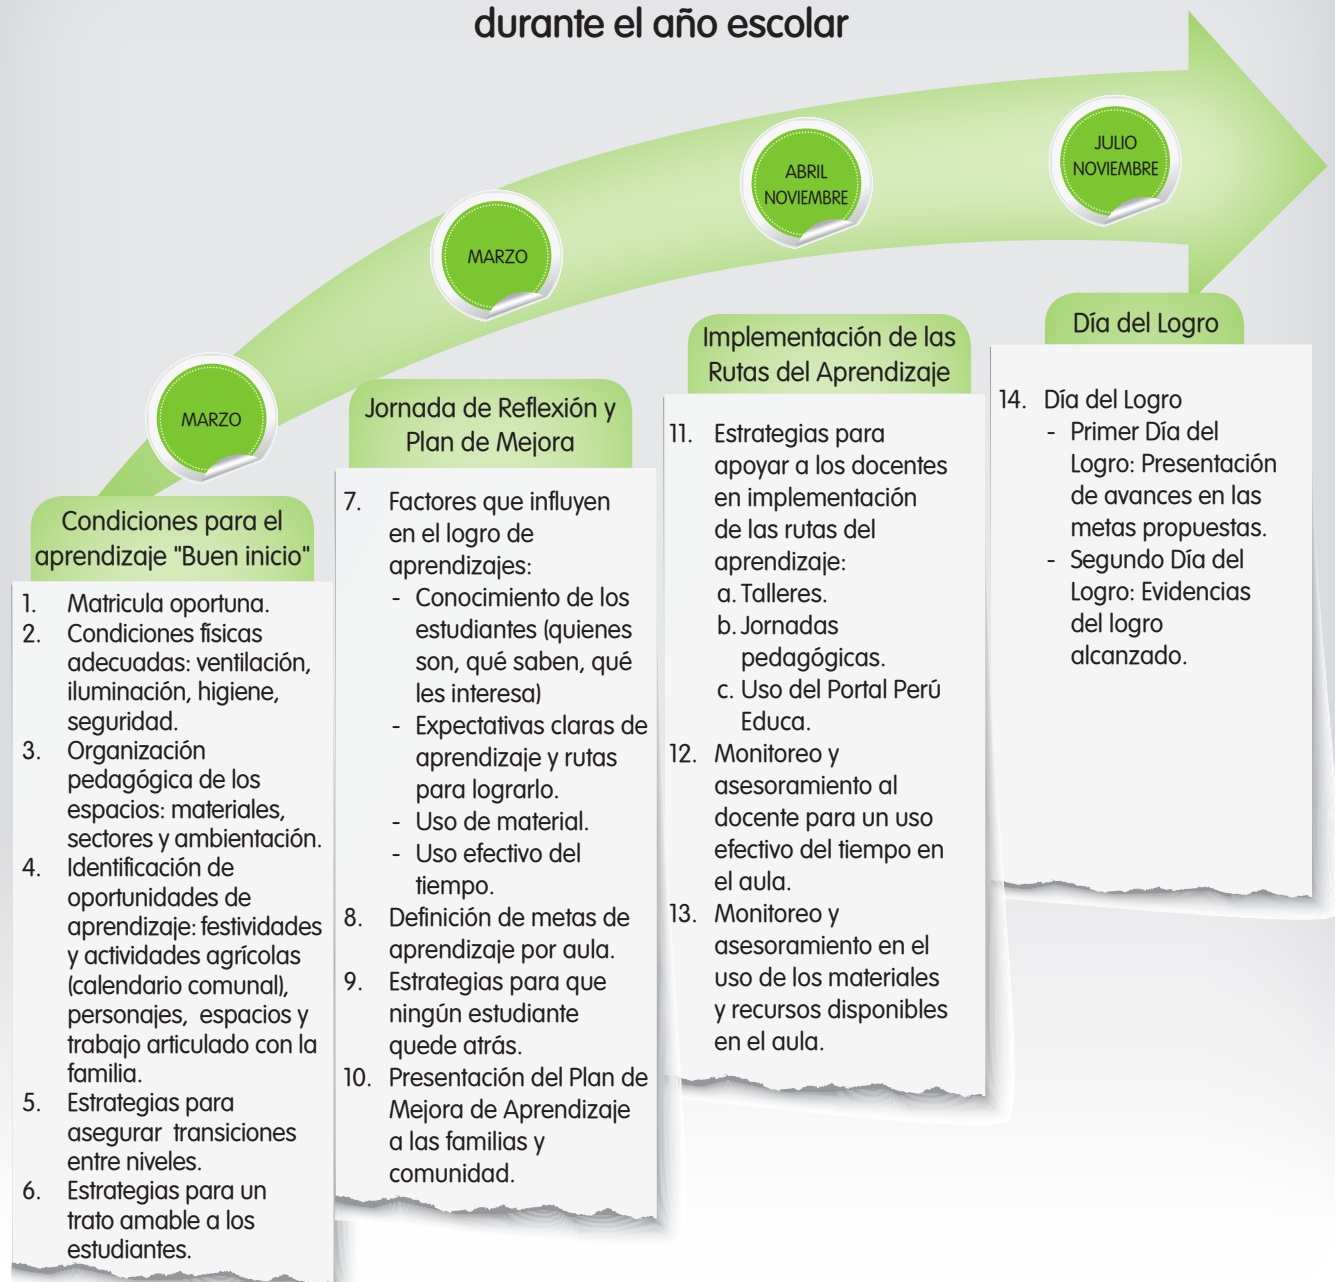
durante el año escolar

MARZO

Condiciones para el aprendizaje "Buen inicio"

1. Matricula oportuna.
2. Condiciones fisicas adecuadas: ventilación, iluminación, higiene, seguridad.
3. Organización pedagógica de los espacios: materiales, sectores y ambientación.
4. Identificación de oportunidades de aprendizaje: festividades y actividades agrícolas (calendario comunal), personajes, espacios y trabajo articulado con la familia.
5. Estrategias para asegurar transiciones entre niveles.
6. Estrategias para un trato amable a los estudiantes.

MARZO

Jornada de Reflexión y Plan de Mejora

7. Factores que influyen en el logro de aprendizajes:
- Conocimiento de los estudiantes (quienes son, qué saben, qué les interesa)
- Expectativas claras de aprendizaje y rutas para lograrlo.
- Uso de material.
- Uso efectivo del tiempo.
8. Definición de metas de aprendizaje por aula.
9. Estrategias para que ningún estudiante quede atrás.
10. Presentación del Plan de Mejora de Aprendizaje a las familias y comunidad.

ABRIL NOVIEMBRE

Implementación de las Rutas del Aprendizaje

11. Estrategias para apoyar a los docentes en implementación de las rutas del aprendizaje:
a. Talleres.
b. Jornadas pedagógicas.
c. Uso del Portal Perú Educa.
12. Monitoreo y asesoramiento al docente para un uso efectivo del tiempo en el aula.
13. Monitoreo y asesoramiento en el uso de los materiales y recursos disponibles en el aula.

JULIO NOVIEMBRE

Día del Logro

14. Día del Logro
- Primer Día del Logro: Presentación de avances en las metas propuestas.
- Segundo Día del Logro: Evidencias del logro alcanzado.